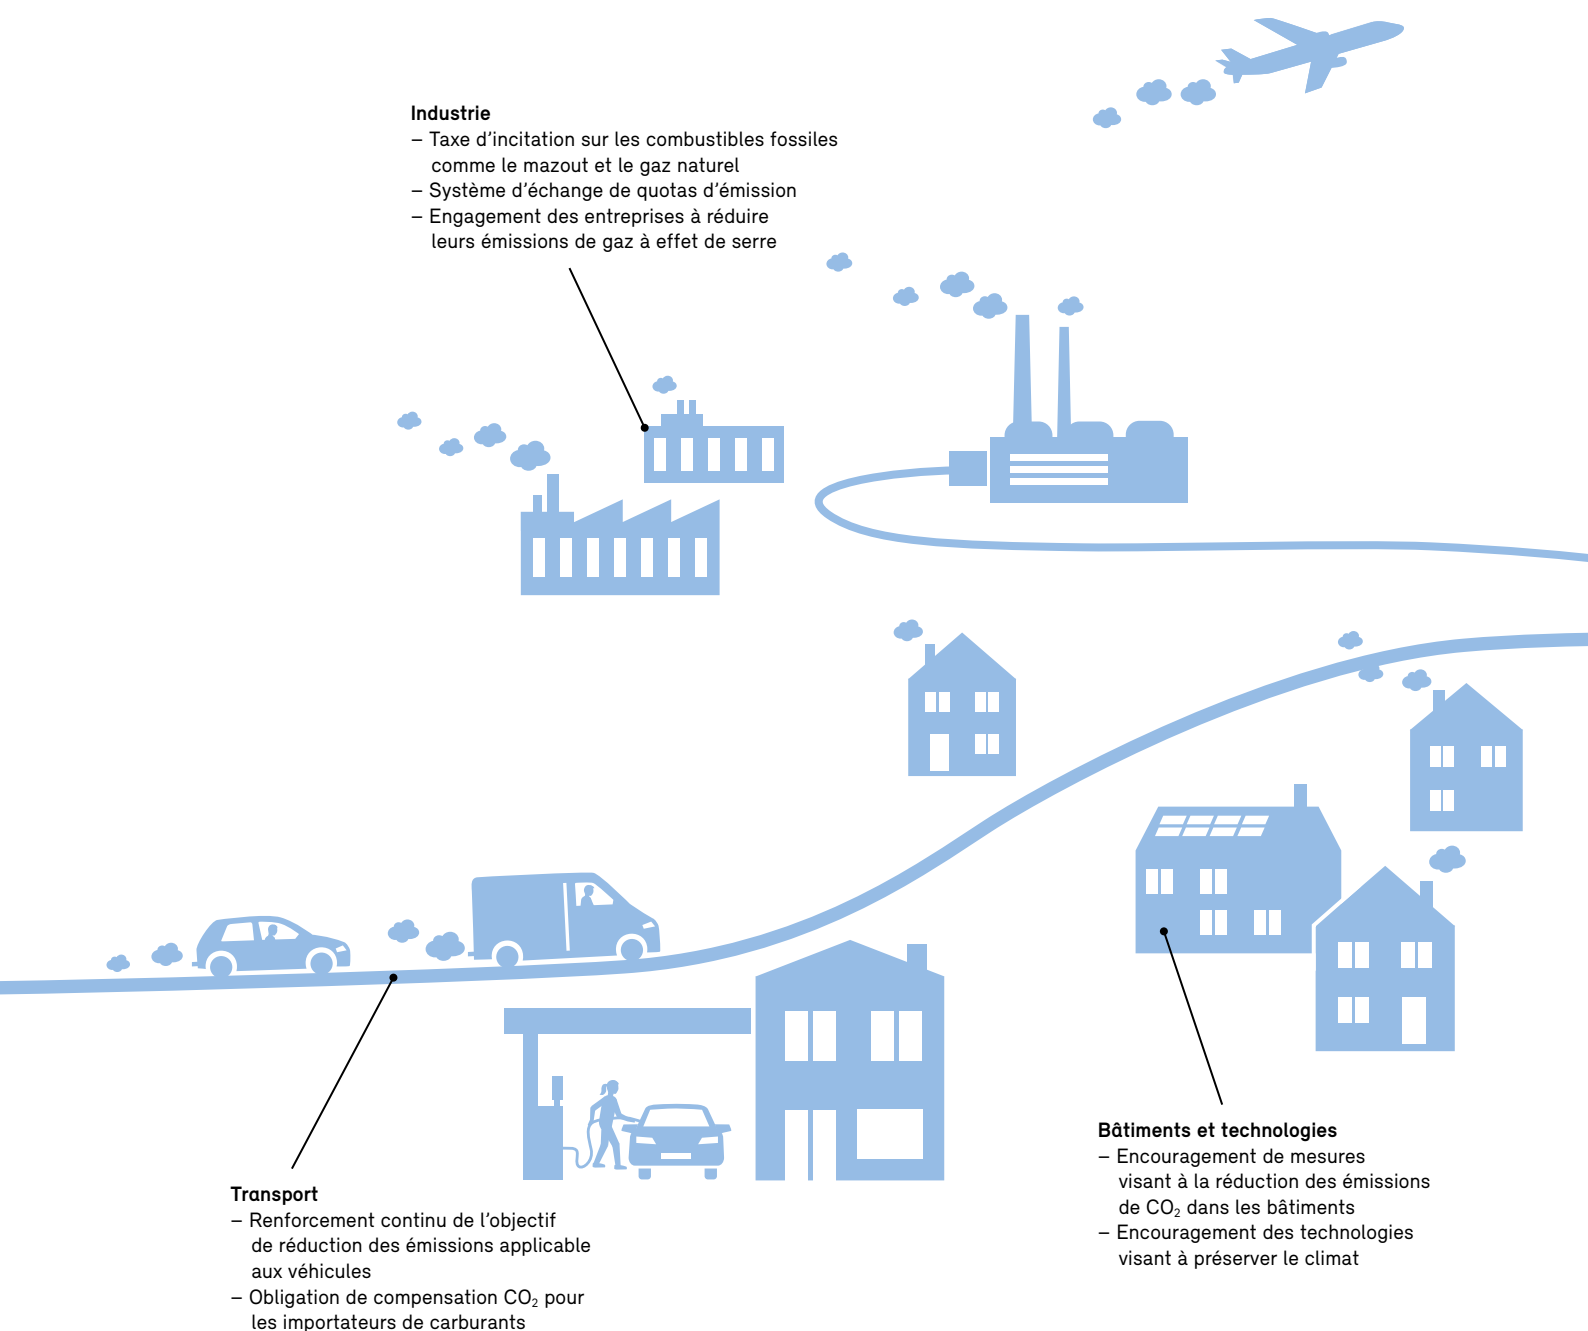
Industrie
– Taxe d’incitation sur les combustibles fossiles comme le mazout et le gaz naturel
– Système d’échange de quotas d’émission
– Engagement des entreprises à réduire leurs émissions de gaz à effet de serre

Bâtiments et technologies
– Encouragement de mesures visant à la réduction des émissions de $CO_2$ dans les bâtiments
– Encouragement des technologies visant à préserver le climat

Transport
– Renforcement continu de l’objectif de réduction des émissions applicable aux véhicules
– Obligation de compensation $CO_2$ pour les importateurs de carburants